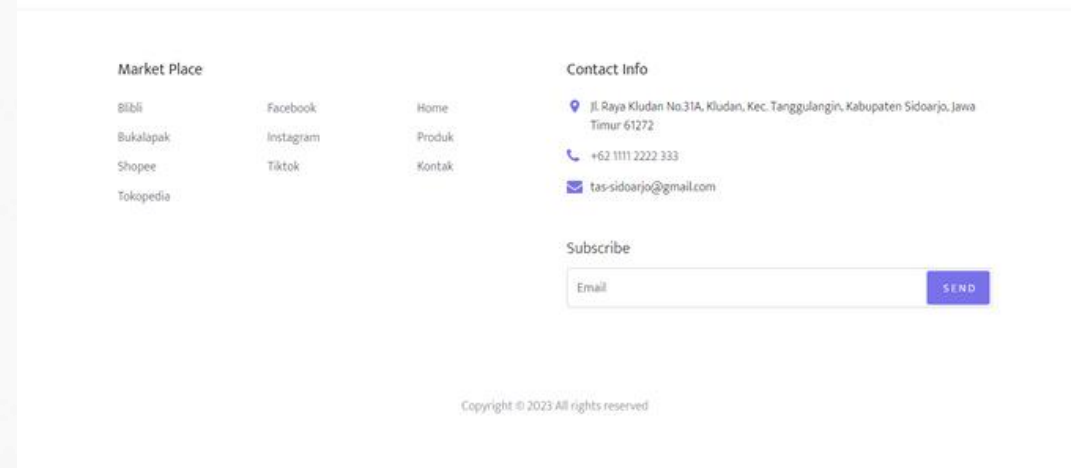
Market Place

Blibli

Bukalapak

Shopee

Tokopedia

Facebook

Instagram

Tiktok

Home

Produk

Kontak

Contact Info

Jl. Raya Kludan No.31A, Kludan, Kec. Tanggulangin, Kabupaten Sidoarjo, Jawa Timur 61272

+62 1111 2222 333

tas-sidoarjo@gmail.com

Subscribe

Email

SEND

Copyright © 2023 All rights reserved